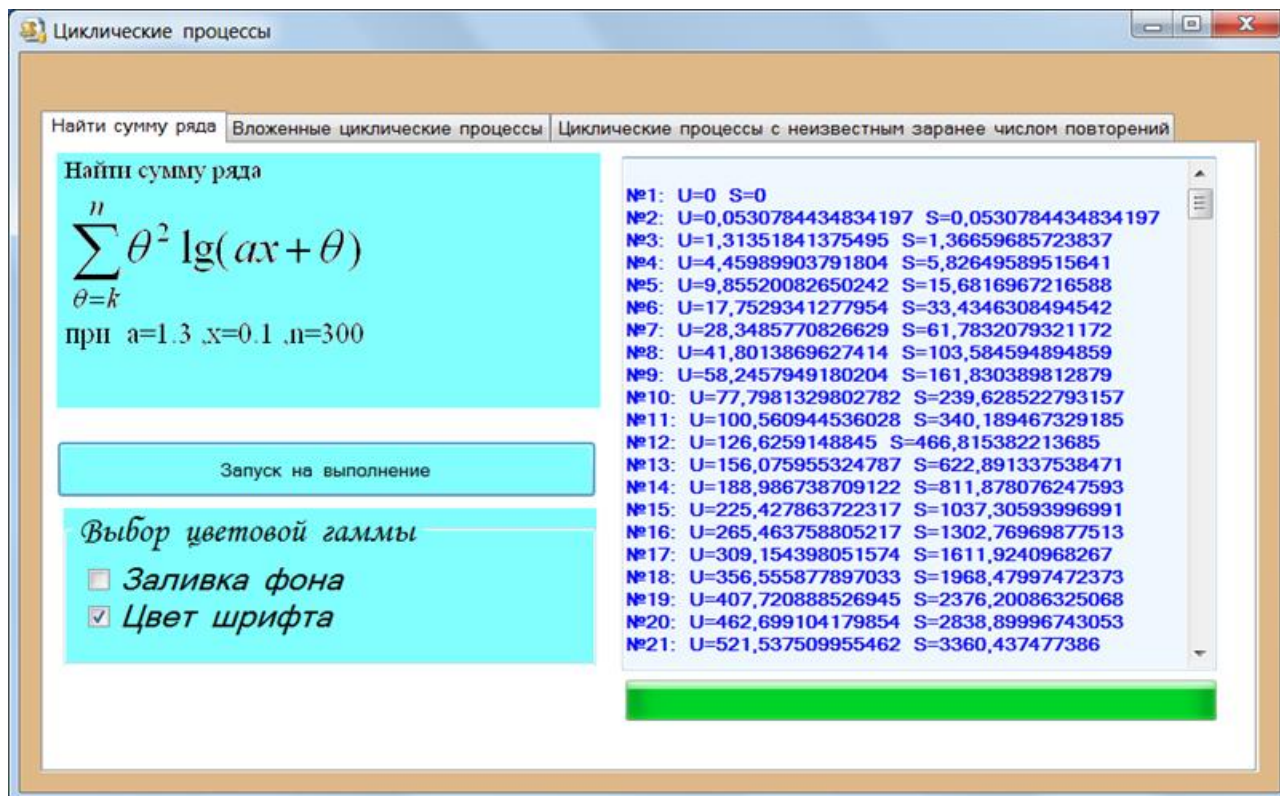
Циклические процессы

Найти сумму ряда | Вложенные циклические процессы | Циклические процессы с неизвестным заранее числом повторений

Найти сумму ряда

$\sum_{\theta=k}^{n} \theta^2 \lg(ax+\theta)$

при a=1.3 ,x=0.1 ,n=300

Запуск на выполнение

Выбор цветовой гаммы

Заливка фона

Цвет шрифта

№1: U=0 S=0
№2: U=0,0530784434834197 S=0,0530784434834197
№3: U=1,31351841375495 S=1,36659685723837
№4: U=4,45989903791804 S=5,82649589515641
№5: U=9,85520082650242 S=15,6816967216588
№6: U=17,7529341277954 S=33,4346308494542
№7: U=28,3485770826629 S=61,7832079321172
№8: U=41,8013869627414 S=103,584594894859
№9: U=58,2457949180204 S=161,830389812879
№10: U=77,7981329802782 S=239,628522793157
№11: U=100,560944536028 S=340,189467329185
№12: U=126,6259148845 S=466,815382213685
№13: U=156,075955324787 S=622,891337538471
№14: U=188,986738709122 S=811,878076247593
№15: U=225,427863722317 S=1037,30593996991
№16: U=265,463758805217 S=1302,76969877513
№17: U=309,154398051574 S=1611,9240968267
№18: U=356,555877897033 S=1968,47997472373
№19: U=407,720888526945 S=2376,20086325068
№20: U=462,699104179854 S=2838,89996743053
№21: U=521,537509955462 S=3360,437477386